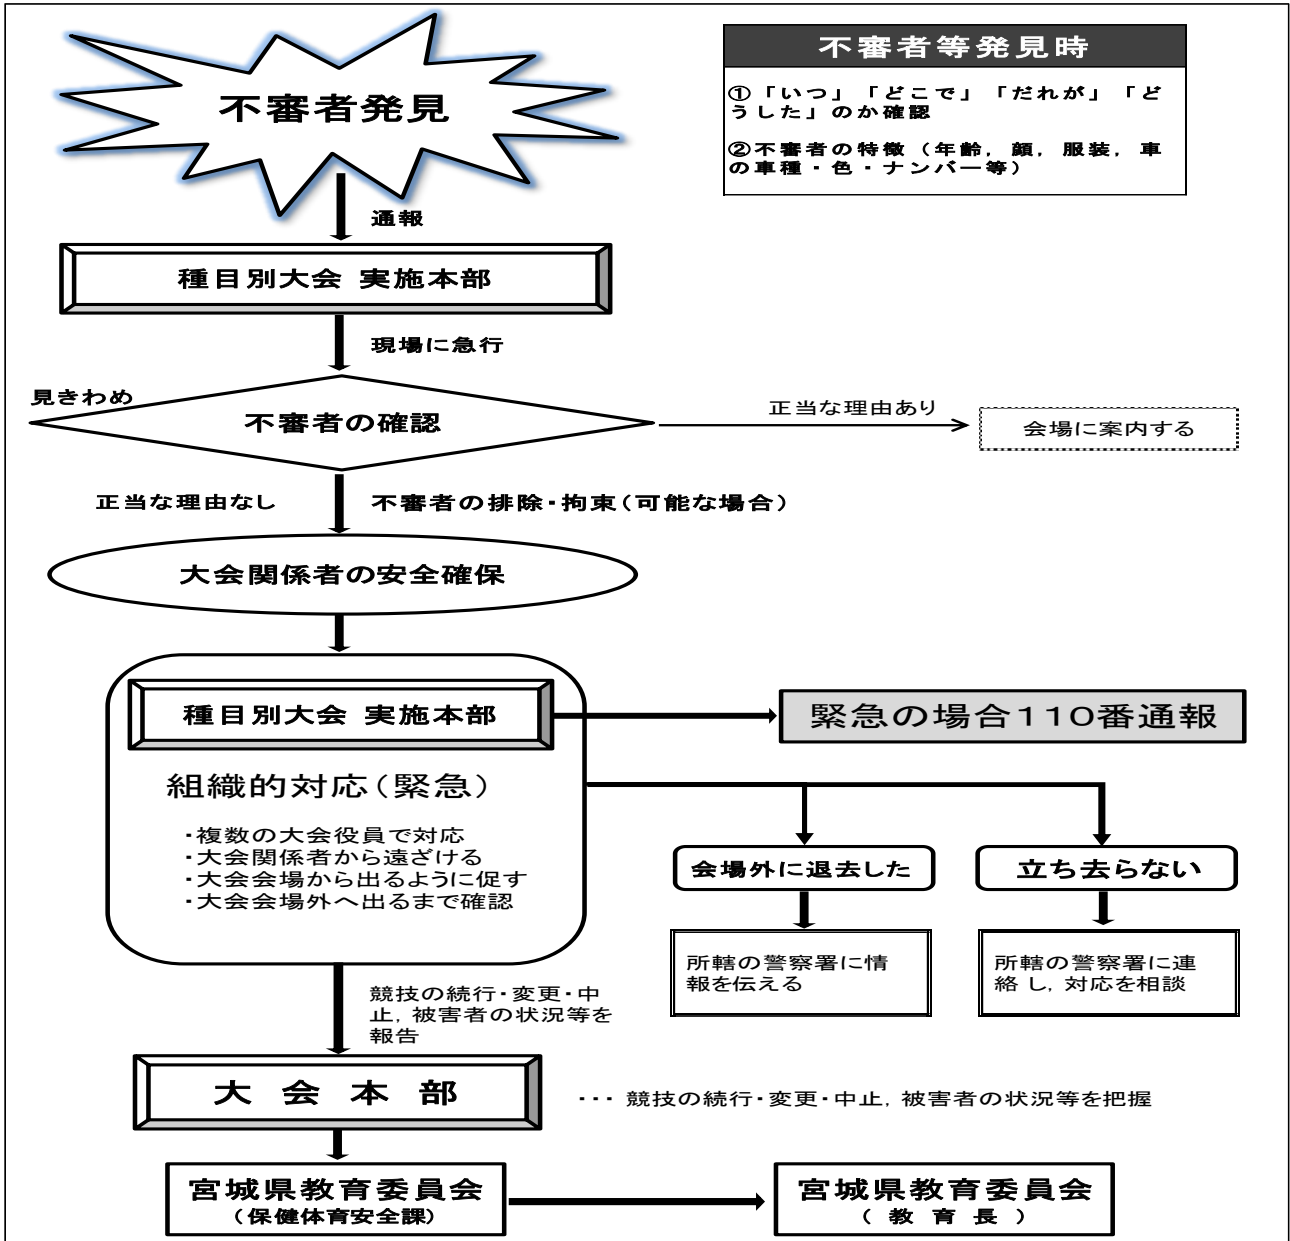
不審者発見

不審者等発見時

①「いつ」「どこで」「だれが」「どうした」のか確認

②不審者の特徴（年齢，顔，服装，車の車種・色・ナンバー等）

通報

種目別大会 実施本部

現場に急行

見きわめ

不審者の確認

正当な理由あり

会場に案内する

正当な理由なし

不審者の排除・拘束（可能な場合）

大会関係者の安全確保

種目別大会 実施本部

緊急の場合110番通報

組織的対応（緊急）

・複数の大会役員で対応
・大会関係者から遠ざける
・大会会場から出るように促す
・大会会場外へ出るまで確認

会場外に退去した

立ち去らない

所轄の警察署に情報を伝える

所轄の警察署に連絡し，対応を相談

競技の続行・変更・中止，被害者の状況等を報告

大 会 本 部

･･･ 競技の続行・変更・中止，被害者の状況等を把握

宮城県教育委員会
（保健体育安全課）

宮城県教育委員会
（ 教 育 長 ）